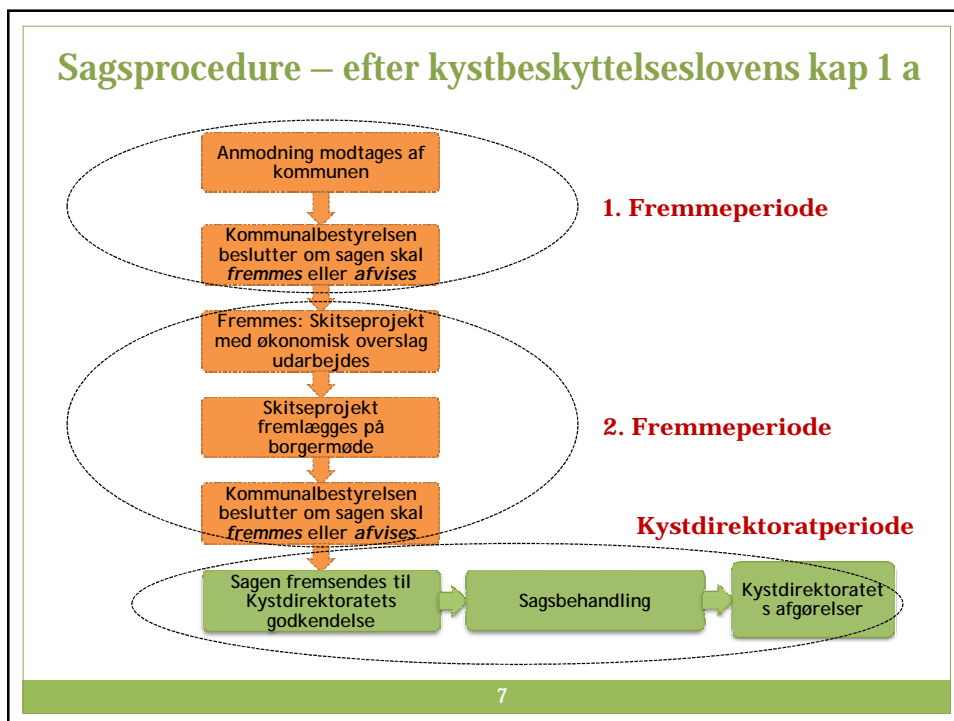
Sagsprocedure – efter kystbeskyttelseslovens kap 1 a

Anmodning modtages af kommunen

Kommunalbestyrelsen beslutter om sagen skal *fremmes* eller *afvises*

1. Fremmeperiode

Fremmes: Skitseprojekt med økonomisk overslag udarbejdes

Skitseprojekt fremlægges på borgermøde

2. Fremmeperiode

Kommunalbestyrelsen beslutter om sagen skal *fremmes* eller *afvises*

Kystdirektoratperiode

Sagen fremsendes til Kystdirektoratets godkendelse

Sagsbehandling

Kystdirektoratets afgørelser

7